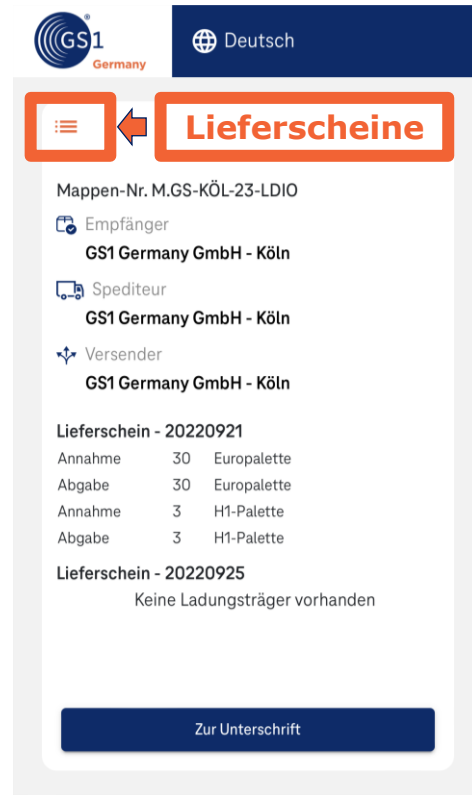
GS1 Germany

Deutsch

Lieferscheine

Mappen-Nr. M.GS-KÖL-23-LDIO

Empfänger
GS1 Germany GmbH - Köln

Spediteur
GS1 Germany GmbH - Köln

Versender
GS1 Germany GmbH - Köln

Lieferschein - 20220921

| Annahme | 30 | Europalette |
|---|---|---|
| Abgabe | 30 | Europalette |
| Annahme | 3 | H1-Palette |
| Abgabe | 3 | H1-Palette |

Lieferschein - 20220925
Keine Ladungsträger vorhanden

Zur Unterschrift